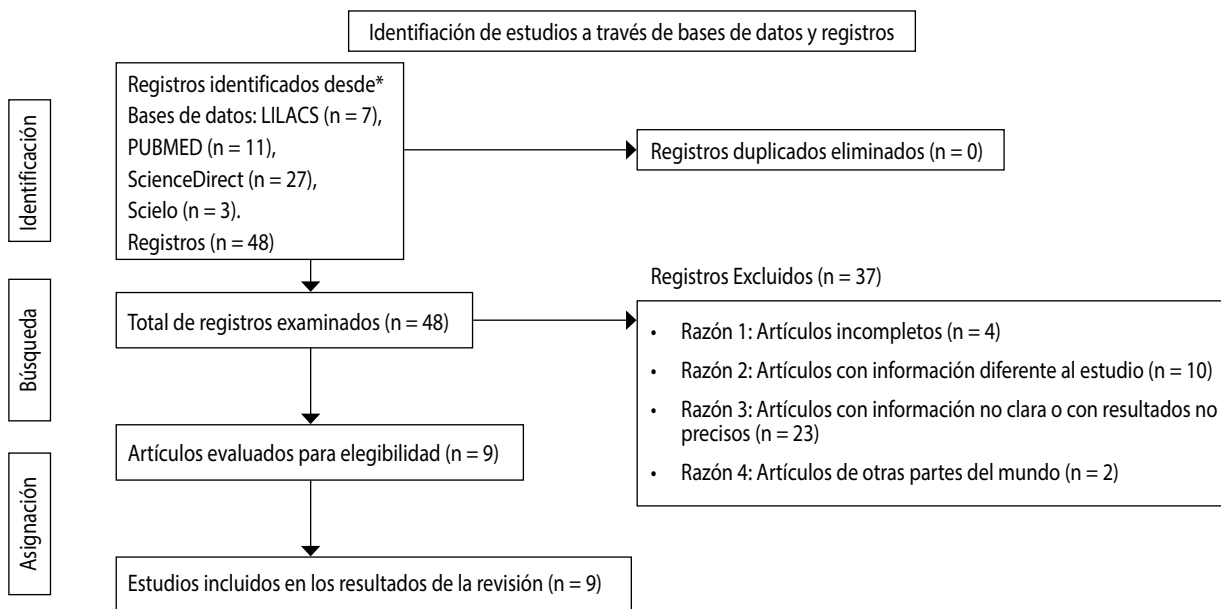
Identifiación de estudios a través de bases de datos y registros

Identificación

Registros identificados desde*
Bases de datos: LILACS (n = 7),
PUBMED (n = 11),
ScienceDirect (n = 27),
Scielo (n = 3).
Registros (n = 48)

Registros duplicados eliminados (n = 0)

Búsqueda

Total de registros examinados (n = 48)

Registros Excluidos (n = 37)

• Razón 1: Artículos incompletos (n = 4)
• Razón 2: Artículos con información diferente al estudio (n = 10)
• Razón 3: Artículos con información no clara o con resultados no precisos (n = 23)
• Razón 4: Artículos de otras partes del mundo (n = 2)

Asignación

Artículos evaluados para elegibilidad (n = 9)

Estudios incluidos en los resultados de la revisión (n = 9)